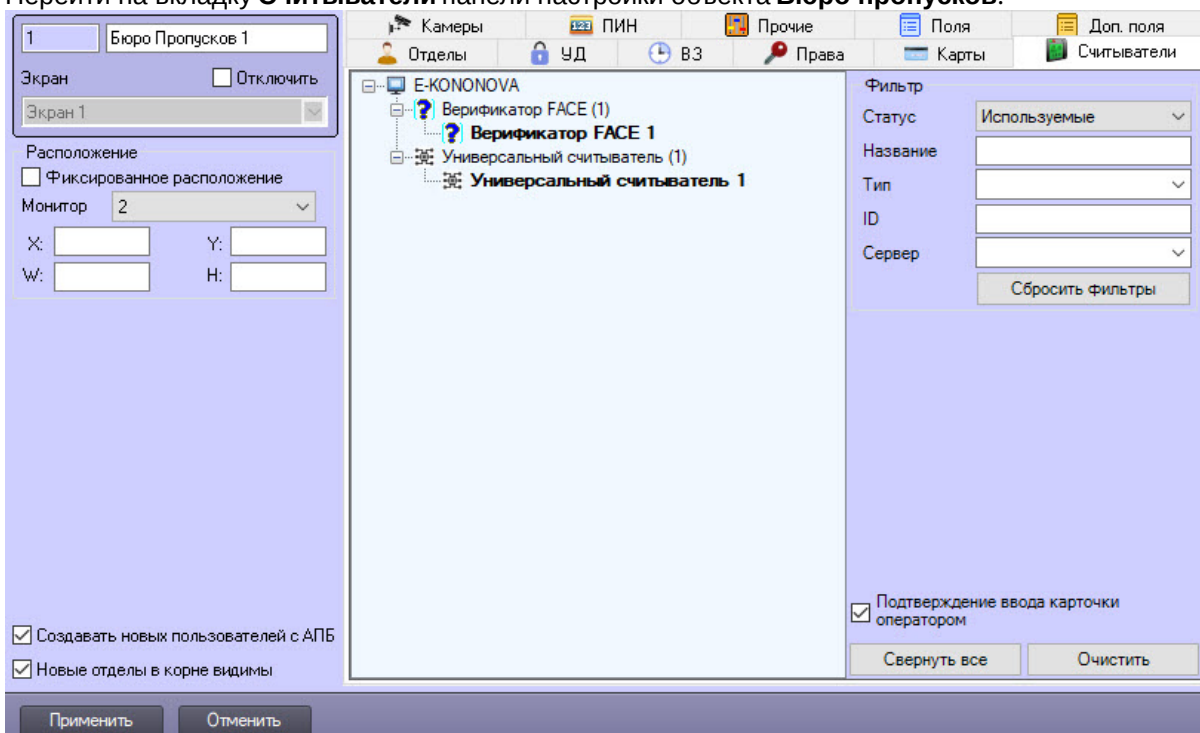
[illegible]

1
Бюро Пропусков 1
Экран
Отключить
Экран 1
Расположение
Фиксированное расположение
Монитор
2
X:
Y:
W:
H:
Создавать новых пользователей с АПБ
Новые отделы в корне видимы

Камеры
ПИН
Прочие
Поля
Доп. поля
Отделы
УД
ВЗ
Права
Карты
Считыватели

E-KONONOVA
Верификатор FACE (1)
Верификатор FACE 1
Универсальный считыватель (1)
Универсальный считыватель 1

Фильтр
Статус
Используемые
Название
Тип
ID
Сервер
Сбросить фильтры
Подтверждение ввода карточки оператором
Свернуть все
Очистить

Применить
Отменить